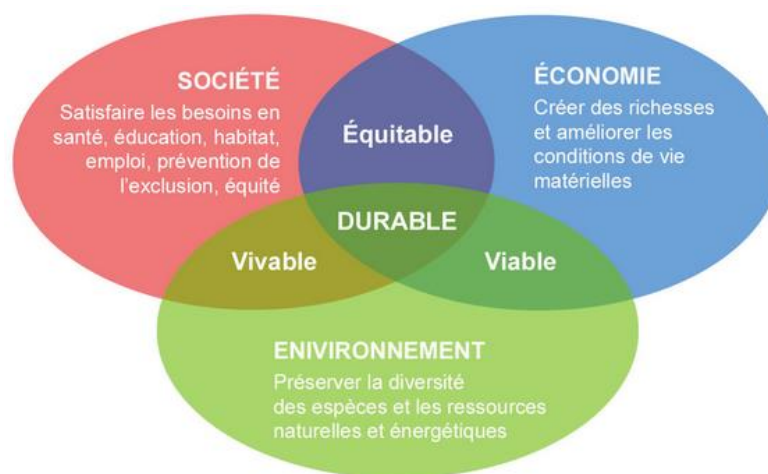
SOCIÉTÉ
Satisfaire les besoins en santé, éducation, habitat, emploi, prévention de l'exclusion, équité

Équitable

ÉCONOMIE
Créer des richesses et améliorer les conditions de vie matérielles

DURABLE

Vivable

Viable

ENIVIRONNEMENT
Préserver la diversité des espèces et les ressources naturelles et énergétiques